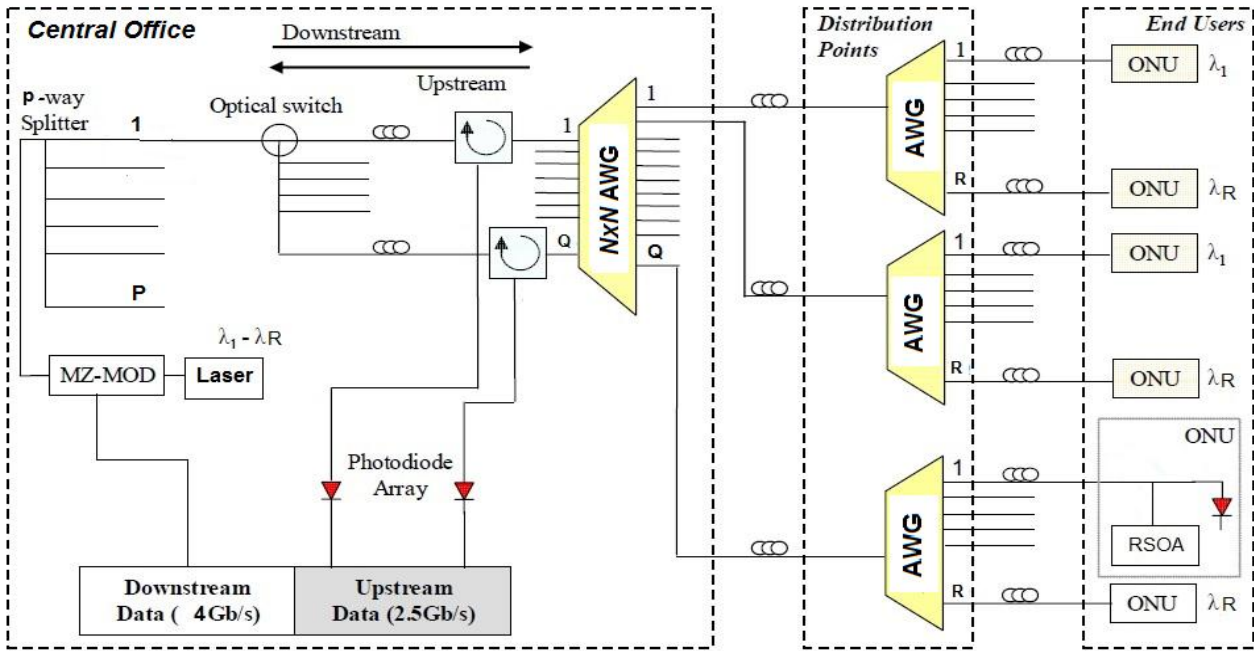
Central Office

Downstream

Upstream

p -way Splitter

1

Optical switch

P

$\lambda_1$ - $\lambda$R

MZ-MOD

Laser

Photodiode Array

Downstream Data ( 4Gb/s)

Upstream Data (2.5Gb/s)

1

1

NxN AWG

Q

Q

Distribution Points

AWG

1

R

AWG

1

R

AWG

1

R

End Users

ONU $\lambda_1$

ONU $\lambda$R

ONU $\lambda_1$

ONU $\lambda$R

ONU

RSOA

ONU $\lambda$R